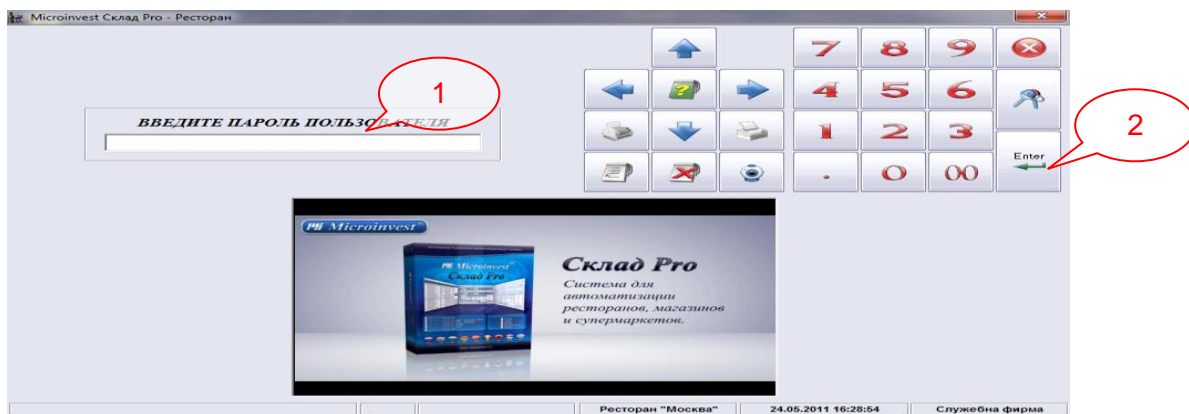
Microinvest Склад Pro - Ресторан

1

ВВЕДИТЕ ПАРОЛЬ ПОЛЬЗОВАТЕЛЯ

7 8 9
4 5 6
1 2 3
. 0 00

Enter

2

Microinvest

Microinvest Склад Pro

Склад Pro
Система для автоматизации ресторанов, магазинов и супермаркетов.

Ресторан "Москва" | 24.05.2011 16:28:54 | Служебна фирма